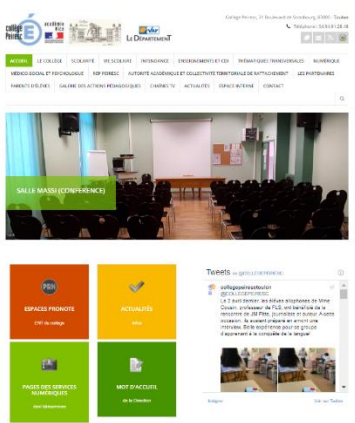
collège Peiresc

académie Nice

LE DÉPARTEMENT

Collège Peiresc, 31 Boulevard de Strasbourg, 83000 - Toulon

Téléphone : 04 94 41 28 18

ACCUEIL | LE COLLÈGE | SCOLARITÉ | VIE SCOLAIRE | INTENDANCE | ENSEIGNEMENTS ET CDI | THÉMATIQUES TRANSVERSALES | NUMÉRIQUE | MÉDICO SOCIAL ET PSYCHOLOGUE | RSP PEIRESC | AUTORITÉ ACADÉMIQUE ET COLLECTIVITÉ TERRITORIALE DE RATTACHEMENT | LES PARTENAIRES | PARENTS D'ÉLÈVES | GALERIE DES ACTIONS PÉDAGOGIQUES | CHAÎNES TV | ACTUALITÉS | ESPACE INTERNE | CONTACT

SALLE MASSI (CONFERENCE)

PRN

ESPACES PRONOTE

ENT du collège

ACTUALITÉS

Infos

PAGES DES SERVICES NUMÉRIQUES

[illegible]

MOT D'ACCUEIL

de la Direction

Tweets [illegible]

collegepeiresctoulon

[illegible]

Le 2 avril dernier, les élèves allophones de Mme Oswald, professeur de FLS, ont bénéficié de la rencontre de JM Piriou, journaliste et auteur. A cette occasion, ils avaient préparé en amont une interview. Belle expérience pour ce groupe d'apprenant à la conquête de la langue!

Intégrer

Voir sur Twitter